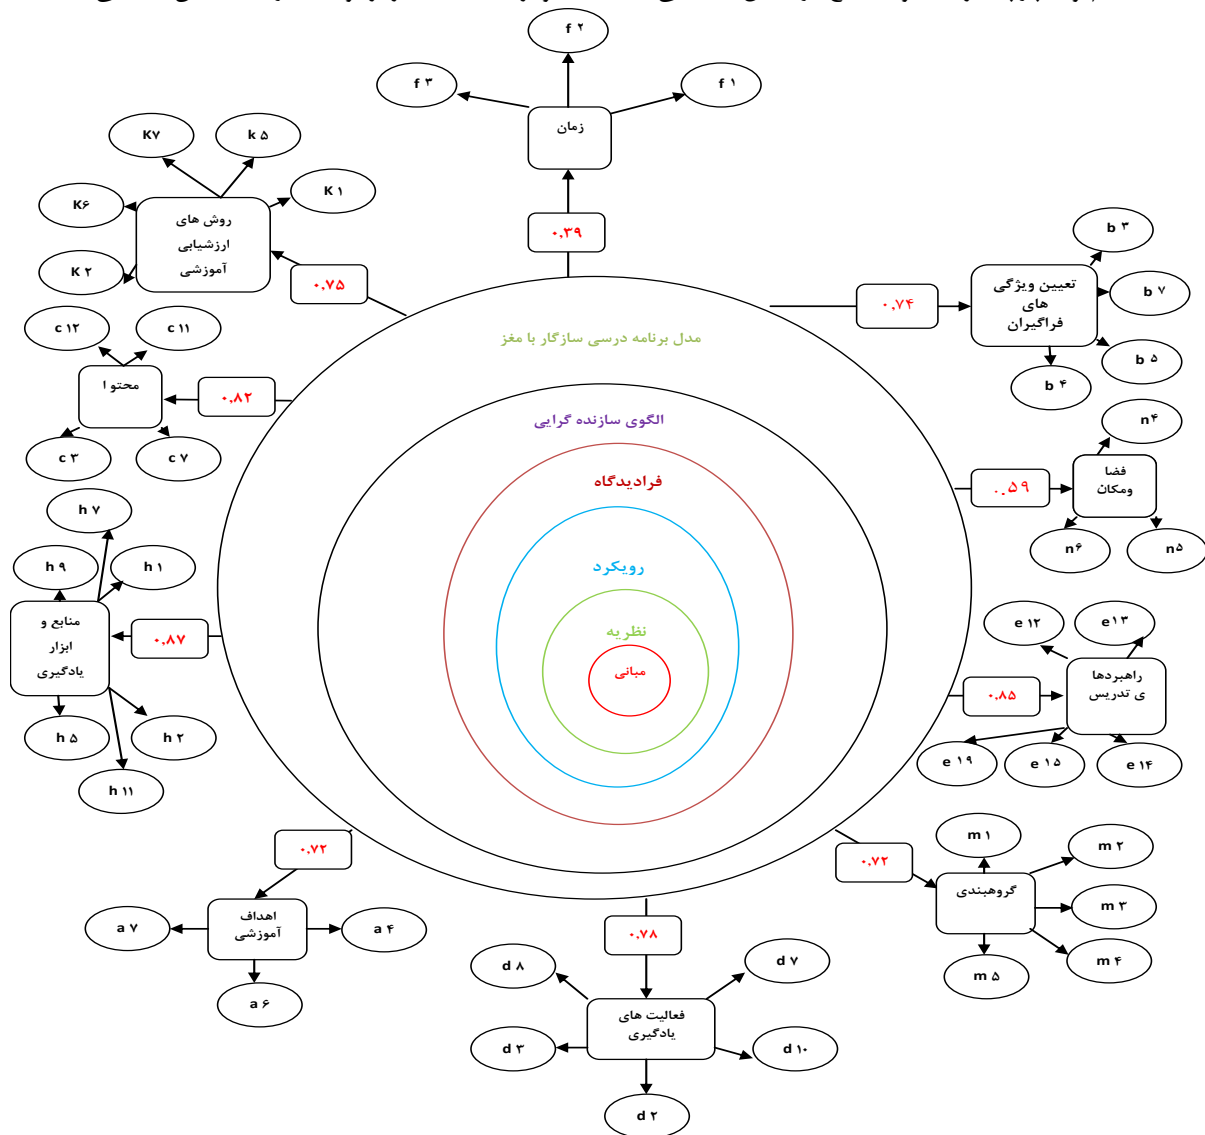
f ۲

f ۳

f ۱

زمان

۰.۳۹

K۷

k ۵

K۶

K ۱

K ۲

روش های ارزشیابی آموزشی

۰.۷۵

b ۳

b ۷

b ۵

b ۴

تعیین ویژگی های فراگیران

۰.۷۴

مدل برنامه درسی سازگار با مغز

c ۱۲

c ۱۱

محتوا

۰.۸۲

c ۳

c ۷

الگوی سازنده گرایی

n۴

فضا ومکان

۰.۵۹

n۶

n۵

فرادیدگاه

h ۷

h ۹

h ۱

منابع و ابزار یادگیری

۰.۸۷

h ۵

h ۲

h ۱۱

رویکرد

نظریه

مبانی

e ۱۲

e۱۳

راهبردها ی تدریس

۰.۸۵

e ۱۹

e ۱۵

e ۱۴

۰.۷۲

a ۷

اهداف آموزشی

a ۴

a ۶

۰.۷۸

d ۸

d ۷

فعالیت های یادگیری

d ۳

d ۱۰

d ۲

۰.۷۲

m ۱

m ۲

گروهبندی

m ۳

m ۵

m ۴